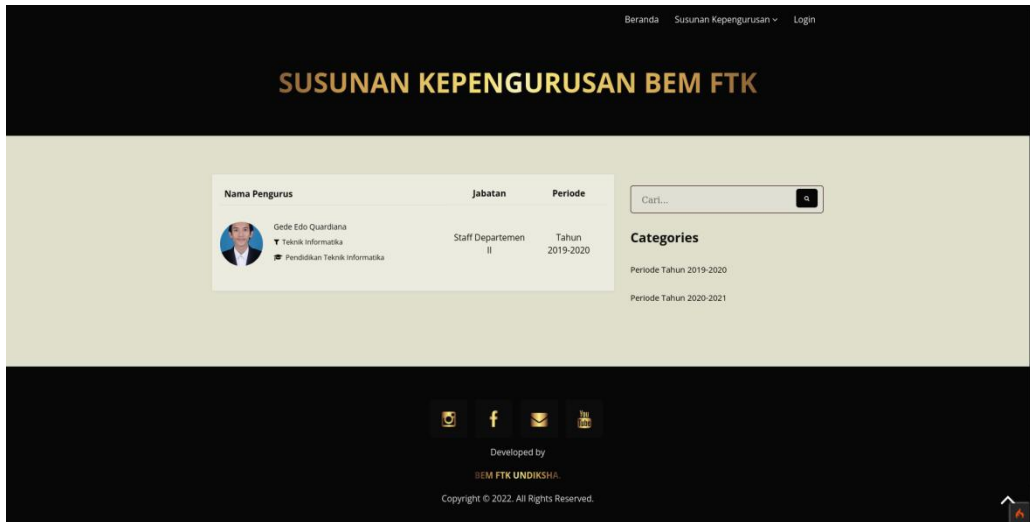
Beranda Susunan Kepengurusan Login

SUSUNAN KEPENGURUSAN BEM FTK

| Nama Pengurus | Jabatan | Periode |
|---|---|---|
| Gede Edo Quardiana Teknik Informatika Pendidikan Teknik Informatika | Staff Departemen II | Tahun 2019-2020 |

Cari...

Categories

Periode Tahun 2019-2020

Periode Tahun 2020-2021

You Tube

Developed by

BEM FTK UNDIKSHA.

Copyright © 2022. All Rights Reserved.